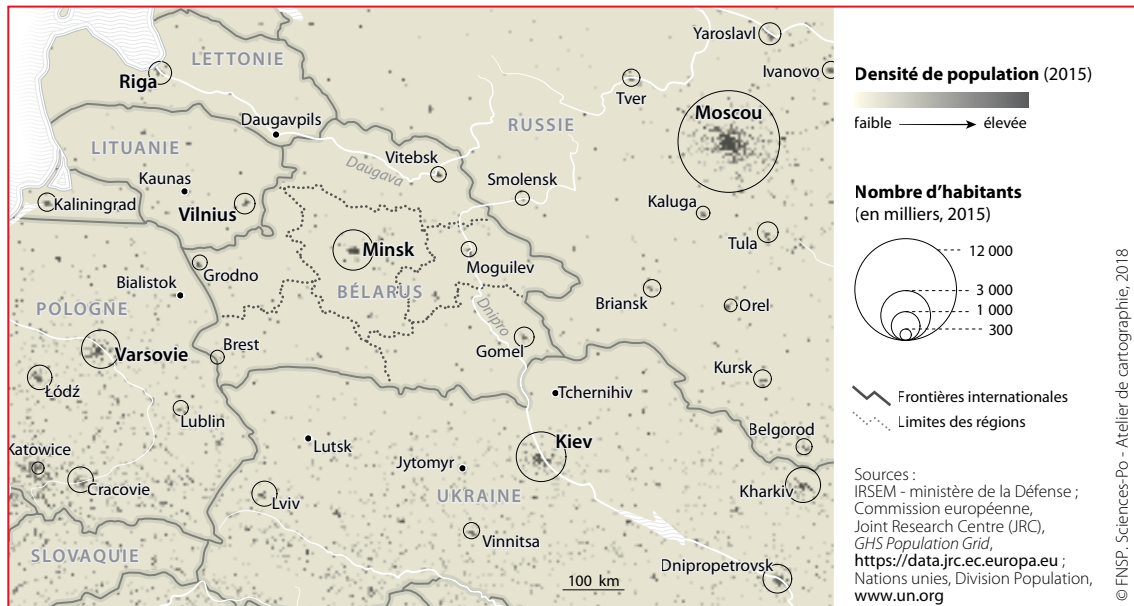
Yaroslavl
Ivanovo
LETTONIE
Riga
Tver
Moscou
Daugavpils
RUSSIE
LITUANIE
Vitebsk
Daugava
Kaunas
Smolensk
Kaliningrad
Vilnius
Kaluga
Tula
Minsk
Grodno
Moguilev
Bialistok
BÉLARUS
Dnipro
Briansk
Orel
POLOGNE
Brest
Varsovie
Gomel
Kursk
Łódź
Tchernihiv
Lublin
Belgorod
Katowice
Lutsk
Kiev
Jytomyr
Cracovie
UKRAINE
Kharkiv
Lviv
Vinnitsa
SLOVAQUIE
100 km
Dnipropetrovsk

Densité de population (2015)
faible → élevée

Nombre d'habitants
(en milliers, 2015)
12 000
3 000
1 000
300

Frontières internationales
Limites des régions

Sources :
IRSEM - ministère de la Défense ;
Commission européenne,
Joint Research Centre (JRC),
GHS Population Grid,
https://data.jrc.ec.europa.eu ;
Nations unies, Division Population,
www.un.org

© FNSP. Sciences-Po - Atelier de cartographie, 2018